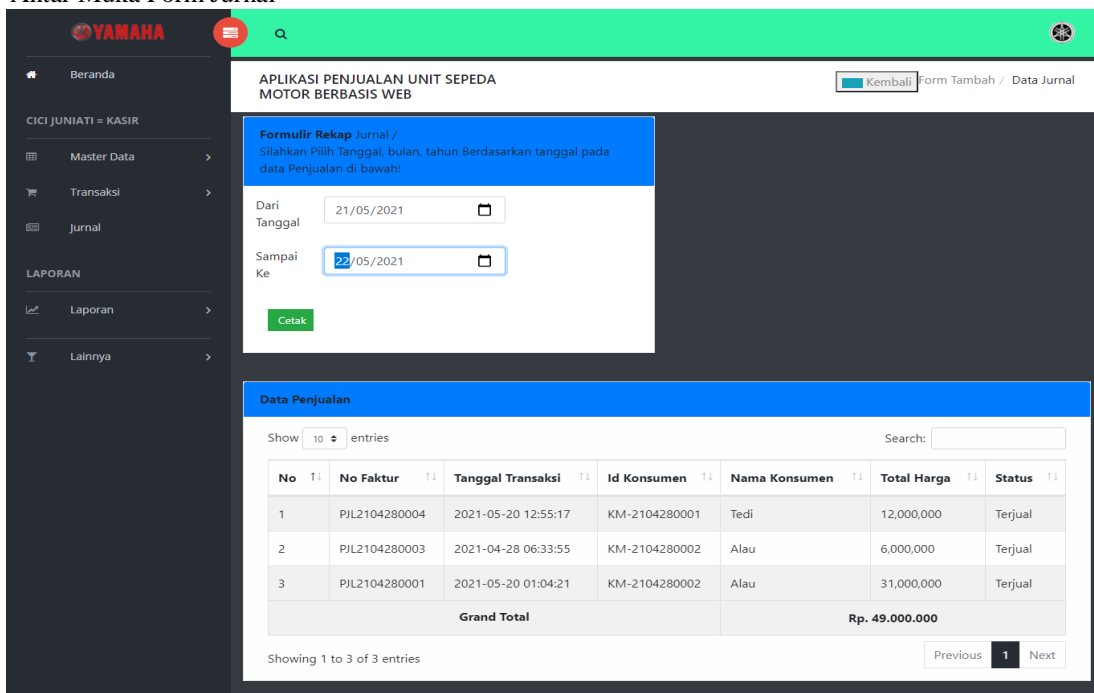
Antar Muka Form Jurnal

YAMAHA

Beranda

CICI JUNIATI = KASIR

Master Data

Transaksi

Jurnal

LAPORAN

Laporan

Lainnya

APLIKASI PENJUALAN UNIT SEPEDA MOTOR BERBASIS WEB

Kembali Form Tambah / Data Jurnal

Formulir Rekap Jurnal /
Silahkan Pilih Tanggal, bulan, tahun Berdasarkan tanggal pada data Penjualan di bawah!

Dari Tanggal 21/05/2021

Sampai Ke 22/05/2021

Cetak

Data Penjualan

Show 10 entries

Search:

| No | No Faktur | Tanggal Transaksi | Id Konsumen | Nama Konsumen | Total Harga | Status |
|---|---|---|---|---|---|---|
| 1 | PJL2104280004 | 2021-05-20 12:55:17 | KM-2104280001 | Tedi | 12,000,000 | Terjual |
| 2 | PJL2104280003 | 2021-04-28 06:33:55 | KM-2104280002 | Alau | 6,000,000 | Terjual |
| 3 | PJL2104280001 | 2021-05-20 01:04:21 | KM-2104280002 | Alau | 31,000,000 | Terjual |
| Grand Total | | | | Rp. 49.000.000 | | |

Showing 1 to 3 of 3 entries

Previous 1 Next